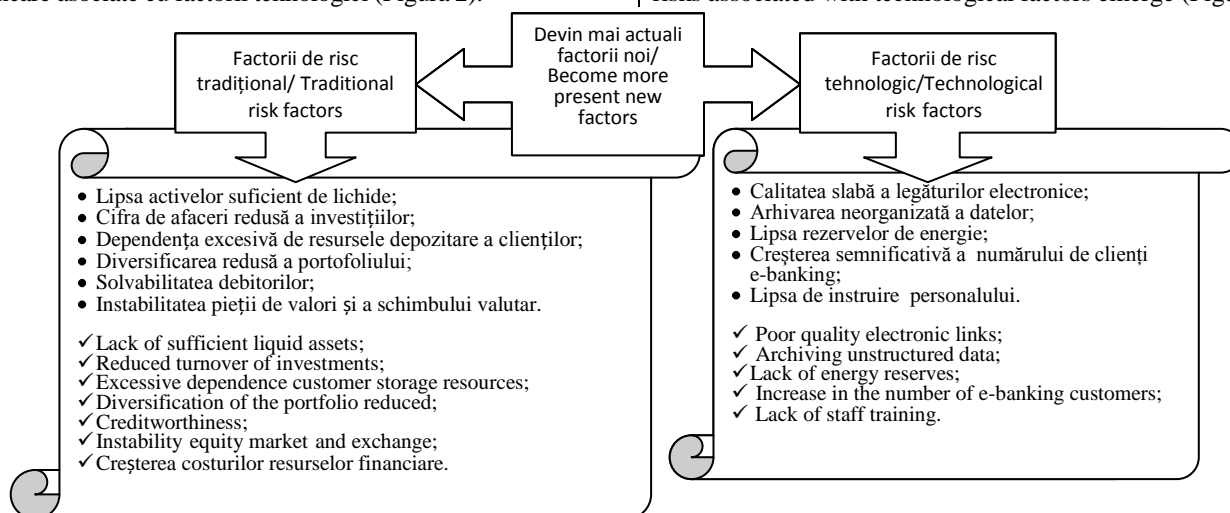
Factorii de risc tradițional/ Traditional risk factors

Devin mai actuali factorii noi/ Become more present new factors

Factorii de risc tehnologic/Technological risk factors

- Lipsa activelor suficient de lichide;
- Cifra de afaceri redusă a investițiilor;
- Dependența excesivă de resursele depozitare a clienților;
- Diversificarea redusă a portofoliului;
- Solvabilitatea debitorilor;
- Instabilitatea pieții de valori și a schimbului valutar.

✓ Lack of sufficient liquid assets;
✓ Reduced turnover of investments;
✓ Excessive dependence customer storage resources;
✓ Diversification of the portfolio reduced;
✓ Creditworthiness;
✓ Instability equity market and exchange;
✓ Creșterea costurilor resurselor financiare.

- Calitatea slabă a legăturilor electronice;
- Arhivarea neorganizată a datelor;
- Lipsa rezervelor de energie;
- Creșterea semnificativă a numărului de clienți e-banking;
- Lipsa de instruire personalului.

✓ Poor quality electronic links;
✓ Archiving unstructured data;
✓ Lack of energy reserves;
✓ Increase in the number of e-banking customers;
✓ Lack of staff training.